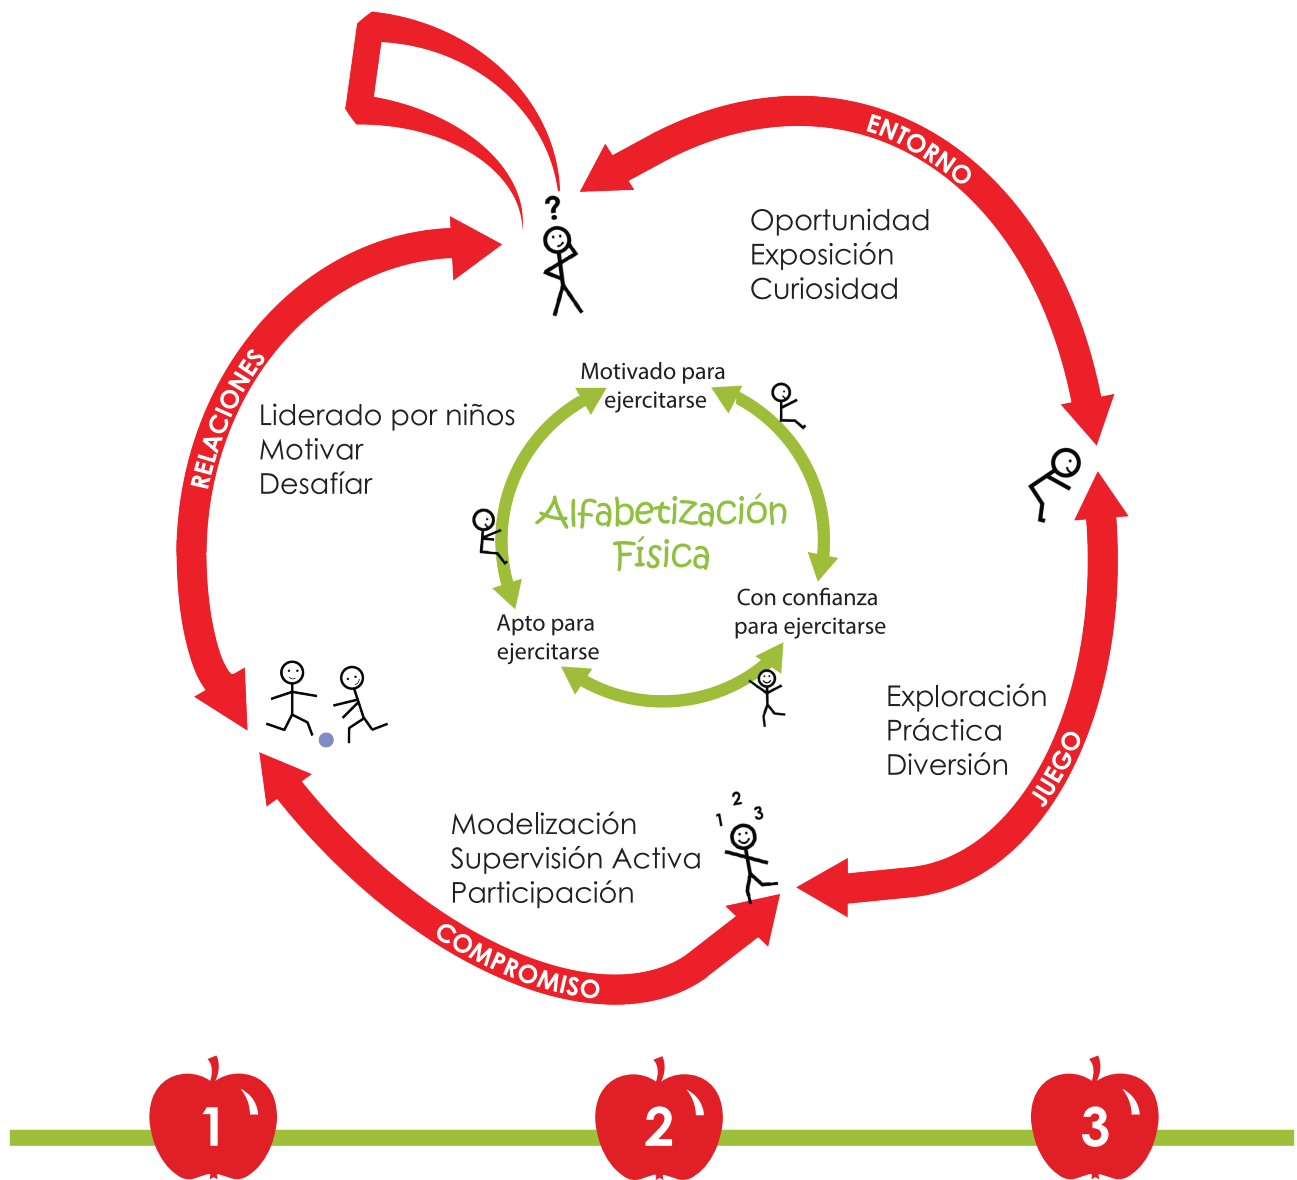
ENTORNO

?

Oportunidad
Exposición
Curiosidad

RELACIONES

Liderado por niños
Motivar
Desafíar

Motivado para ejercitarse

Alfabetización Física

Apto para ejercitarse

Con confianza para ejercitarse

Exploración
Práctica
Diversión

JUEGO

1 2 3

Modelización
Supervisión Activa
Participación

COMPROMISO

1

2

3